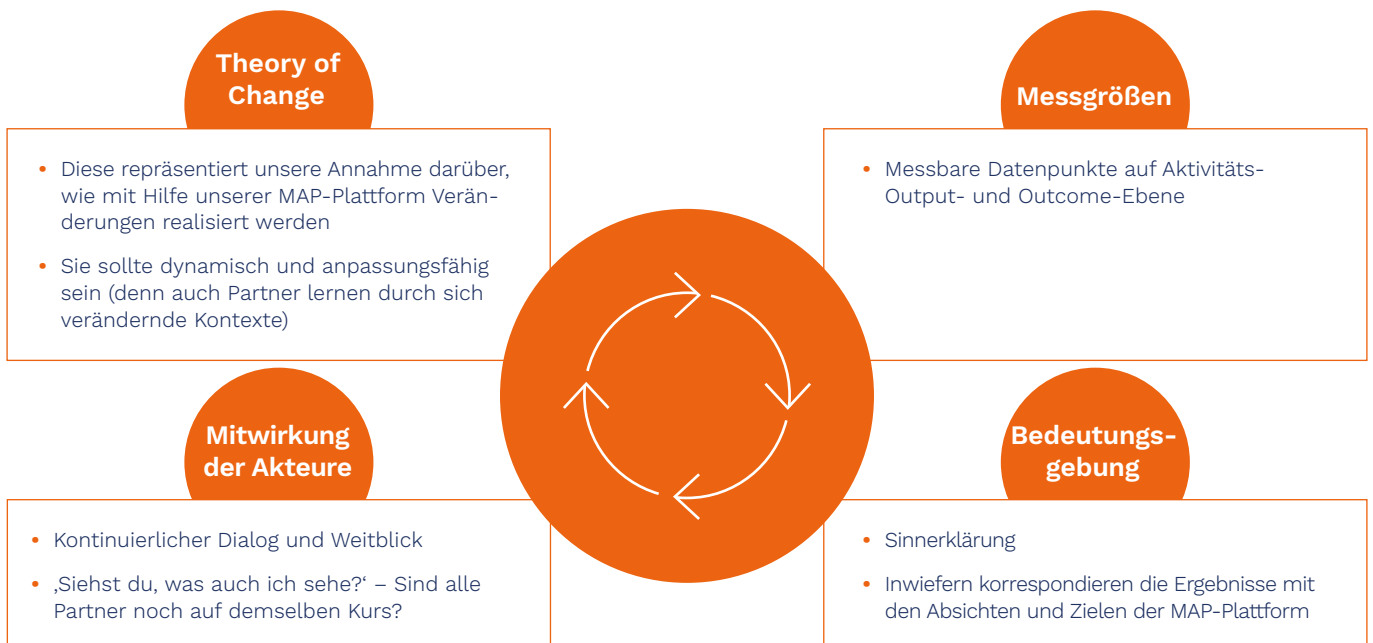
Theory of Change

- Diese repräsentiert unsere Annahme darüber, wie mit Hilfe unserer MAP-Plattform Veränderungen realisiert werden
- Sie sollte dynamisch und anpassungsfähig sein (denn auch Partner lernen durch sich verändernde Kontexte)

Messgrößen

- Messbare Datenpunkte auf Aktivitäts-Output- und Outcome-Ebene

Mitwirkung der Akteure

- Kontinuierlicher Dialog und Weitblick
- ‚Siehst du, was auch ich sehe?' – Sind alle Partner noch auf demselben Kurs?

Bedeutungsgebung

- Sinnerklärung
- Inwiefern korrespondieren die Ergebnisse mit den Absichten und Zielen der MAP-Plattform